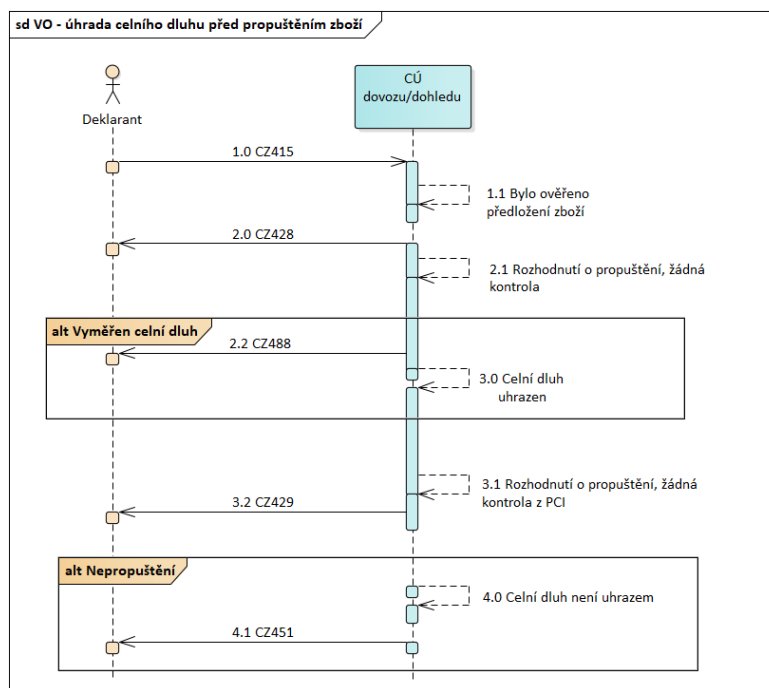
sd VO - úhrada celního dluhu před propuštěním zboží

Deklarant

CÚ dovozu/dohledu

1.0 CZ415

1.1 Bylo ověřeno předložení zboží

2.0 CZ428

2.1 Rozhodnutí o propuštění, žádná kontrola

alt Vyměřen celní dluh

2.2 CZ488

3.0 Celní dluh uhrazen

3.1 Rozhodnutí o propuštění, žádná kontrola z PCI

3.2 CZ429

alt Nepropuštění

4.0 Celní dluh není uhrazem

4.1 CZ451